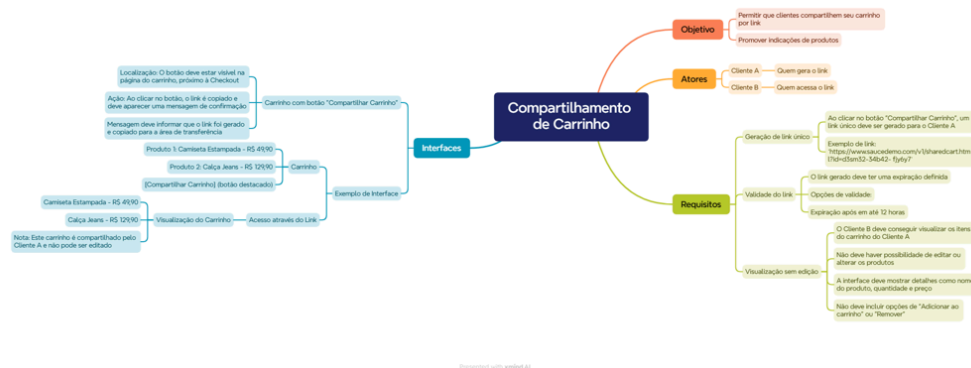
Compartilhamento de Carrinho

Objetivo
Permitir que clientes compartilhem seu carrinho por link
Promover indicações de produtos

Atores
Cliente A
Quem gera o link
Cliente B
Quem acessa o link

Requisitos
Geração de link único
Ao clicar no botão "Compartilhar Carrinho", um link único deve ser gerado para o Cliente A
Exemplo de link: https://www.saucedemo.com/v1/sharedcart.html?id=d3m32-34b42-fjy6y7
Validade do link
O link gerado deve ter uma expiração definida
Opções de validade:
Expiração após em até 12 horas
Visualização sem edição
O Cliente B deve conseguir visualizar os itens do carrinho do Cliente A
Não deve haver possibilidade de editar ou alterar os produtos
A interface deve mostrar detalhes como nome do produto, quantidade e preço
Não deve incluir opções de "Adicionar ao carrinho" ou "Remover"

Interfaces
Carrinho com botão "Compartilhar Carrinho"
Localização: O botão deve estar visível na página do carrinho, próximo à Checkout
Ação: Ao clicar no botão, o link é copiado e deve aparecer uma mensagem de confirmação
Mensagem deve informar que o link foi gerado e copiado para a área de transferência
Exemplo de Interface
Carrinho
Produto 1: Camiseta Estampada - R$ 49,90
Produto 2: Calça Jeans - R$ 129,90
[Compartilhar Carrinho] (botão destacado)
Acesso através do Link
Visualização do Carrinho
Camiseta Estampada - R$ 49,90
Calça Jeans - R$ 129,90
Nota: Este carrinho é compartilhado pelo Cliente A e não pode ser editado

Generated with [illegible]